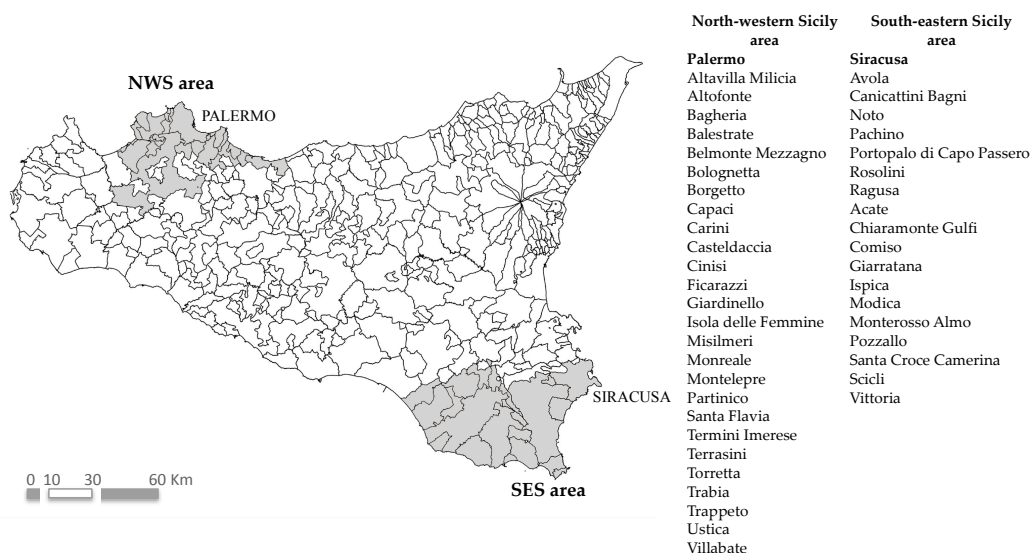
NWS area

PALERMO

SIRACUSA

SES area

0 10 30 60 Km

| North-western Sicily area | South-eastern Sicily area |
|---|---|
| **Palermo** | **Siracusa** |
| Altavilla Milicia | Avola |
| Altofonte | Canicattini Bagni |
| Bagheria | Noto |
| Balestrate | Pachino |
| Belmonte Mezzagno | Portopalo di Capo Passero |
| Bolognetta | Rosolini |
| Borgetto | Ragusa |
| Capaci | Acate |
| Carini | Chiaramonte Gulfi |
| Casteldaccia | Comiso |
| Cinisi | Giarratana |
| Ficarazzi | Ispica |
| Giardinello | Modica |
| Isola delle Femmine | Monterosso Almo |
| Misilmeri | Pozzallo |
| Monreale | Santa Croce Camerina |
| Montelepre | Scicli |
| Partinico | Vittoria |
| Santa Flavia | |
| Termini Imerese | |
| Terrasini | |
| Torretta | |
| Trabia | |
| Trappeto | |
| Ustica | |
| Villabate | |